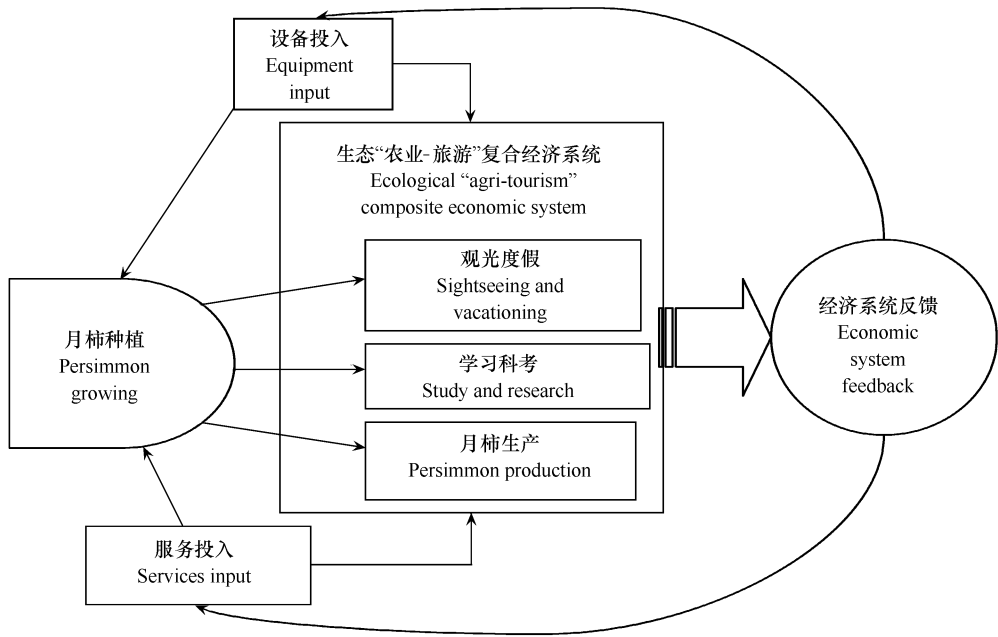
设备投入
Equipment input

生态“农业-旅游”复合经济系统
Ecological “agri-tourism” composite economic system

观光度假
Sightseeing and vacationing

学习科考
Study and research

月柿生产
Persimmon production

月柿种植
Persimmon growing

经济系统反馈
Economic system feedback

服务投入
Services input